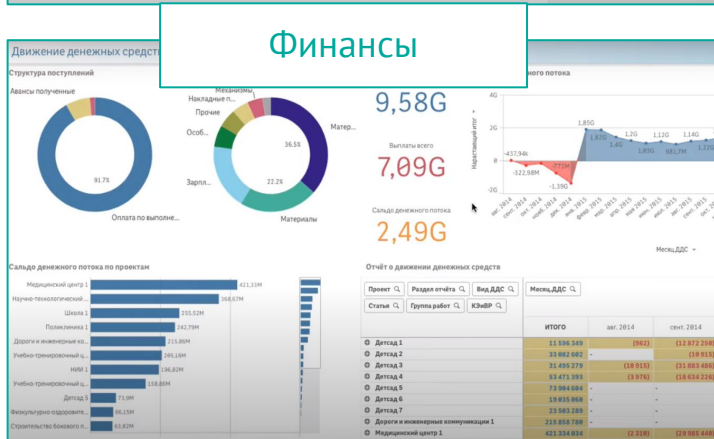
Финансы

Движение денежных средст

Структура поступлений

Авансы полученные

91.7%

Оплата по выполне...

Механизмы
Накладные п...
Прочие
Особ...
Зарпл...
Матер...
36.5%
22.2%
Материалы

9,58G

Выплаты всего
7,09G

Сальдо денежного потока
2,49G

денежного потока

4G
2G
0
-2G
Нарастающий итог

-437,9k
-323,98M
-773M
-1,19G
1,85G
1,82G
1,6G
1,2G
1,09G
1,12G
981,7M
1,14G
1,22G

авг. 2014
сент. 2014
окт. 2014
нояб. 2014
дек. 2014
янв. 2015
февр. 2015
март 2015
апр. 2015
май 2015
июнь 2015
июль 2015
авг. 2015
сент. 2015

Месяц ДДС

Сальдо денежного потока по проектам

Медицинский центр 1 | 421,15M
Научно-технологический ... | 368,67M
Школа 1 | 255,52M
Поликлиника 1 | 242,79M
Дороги и инженерные ко... | 215,86M
Учебно-тренировочный ц... | 195,18M
НИИ 1 | 196,82M
Учебно-тренировочный ц... | 158,86M
Детсад 5 | 73,9M
Физкультурно-оздоровите... | 66,15M
Строительство бокового ... | 63,82M

Отчёт о движении денежных средств

Проект | Раздел отчёта | Вид ДДС | Месяц ДДС
Статьи | Группа работ | КЭиВР

| | ИТОГО | авг. 2014 | сент. 2014 |
|---|---|---|---|
| Детсад 1 | 11 596 349 | (562) | (12 872 298) |
| Детсад 2 | 33 682 682 | - | (10 915) |
| Детсад 3 | 31 495 279 | (10 915) | (31 883 480) |
| Детсад 4 | 93 471 393 | (3 976) | (18 634 219) |
| Детсад 5 | 73 904 694 | - | - |
| Детсад 6 | 19 435 868 | - | - |
| Детсад 7 | 23 583 289 | - | - |
| Дороги и инженерные коммуникации 1 | 215 858 784 | - | - |
| Медицинский центр 1 | 421 154 934 | (2 318) | (29 065 468) |